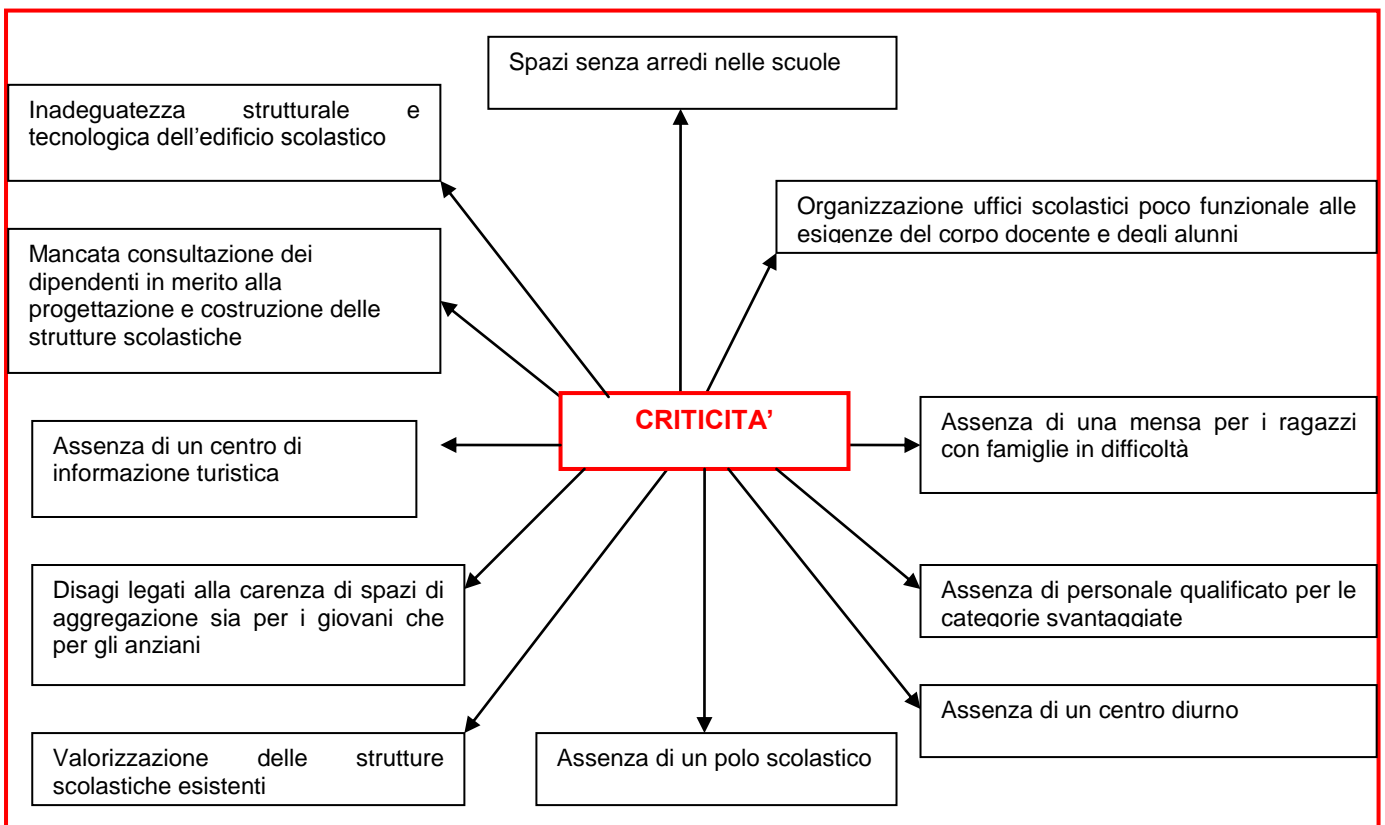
Spazi senza arredi nelle scuole

Inadeguatezza strutturale e tecnologica dell'edificio scolastico

Organizzazione uffici scolastici poco funzionale alle esigenze del corpo docente e degli alunni

Mancata consultazione dei dipendenti in merito alla progettazione e costruzione delle strutture scolastiche

CRITICITA'

Assenza di un centro di informazione turistica

Assenza di una mensa per i ragazzi con famiglie in difficoltà

Disagi legati alla carenza di spazi di aggregazione sia per i giovani che per gli anziani

Assenza di personale qualificato per le categorie svantaggiate

Assenza di un centro diurno

Valorizzazione delle strutture scolastiche esistenti

Assenza di un polo scolastico